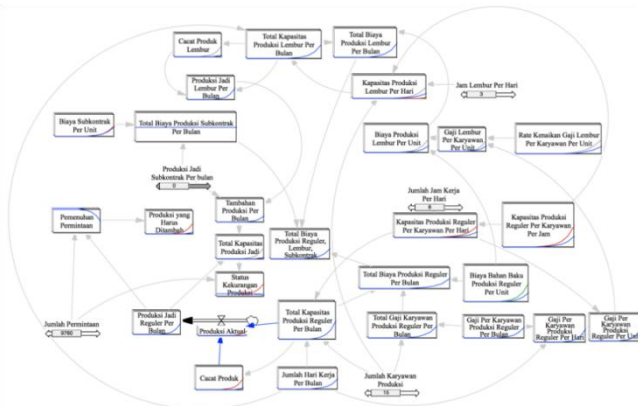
Cacat Produk Lembur

Total Kapasitas Produksi Lembur Per Bulan

Total Biaya Produksi Lembur Per Bulan

Produksi Jadi Lembur Per Bulan

Kapasitas Produksi Lembur Per Hari

Jam Lembur Per Hari
3

Biaya Subkontrak Per Unit

Total Biaya Produksi Subkontrak Per Bulan

Biaya Produksi Lembur Per Unit

Gaji Lembur Per Karyawan Per Unit

Rate Kenaikan Gaji Lembur Per Karyawan Per Unit

Produksi Jadi Subkontrak Per bulan
0

Jumlah Jam Kerja Per Hari
8

Pemenuhan Permintaan

Produksi yang Harus Ditambah

Tambahan Produksi Per Bulan

Total Biaya Produksi Reguler, Lembur, Subkontrak

Kapasitas Produksi Reguler Per Karyawan Per Hari

Kapasitas Produksi Reguler Per Karyawan Per Jam

Total Kapasitas Produksi Jadi

Status Kekurangan Produksi

Total Biaya Produksi Reguler Per Bulan

Biaya Bahan Baku Produksi Reguler Per Unit

Jumlah Permintaan
9790

Produksi Jadi Reguler Per Bulan

Produksi Aktual

Total Kapasitas Produksi Reguler Per Bulan

Total Gaji Karyawan Produksi Reguler Per Bulan

Gaji Per Karyawan Produksi Reguler Per Bulan

Gaji Per Karyawan Produksi Reguler Per Hari

Gaji Per Karyawan Produksi Reguler Per Unit

Cacat Produk

Jumlah Hari Kerja Per Bulan

Jumlah Karyawan Produksi
15